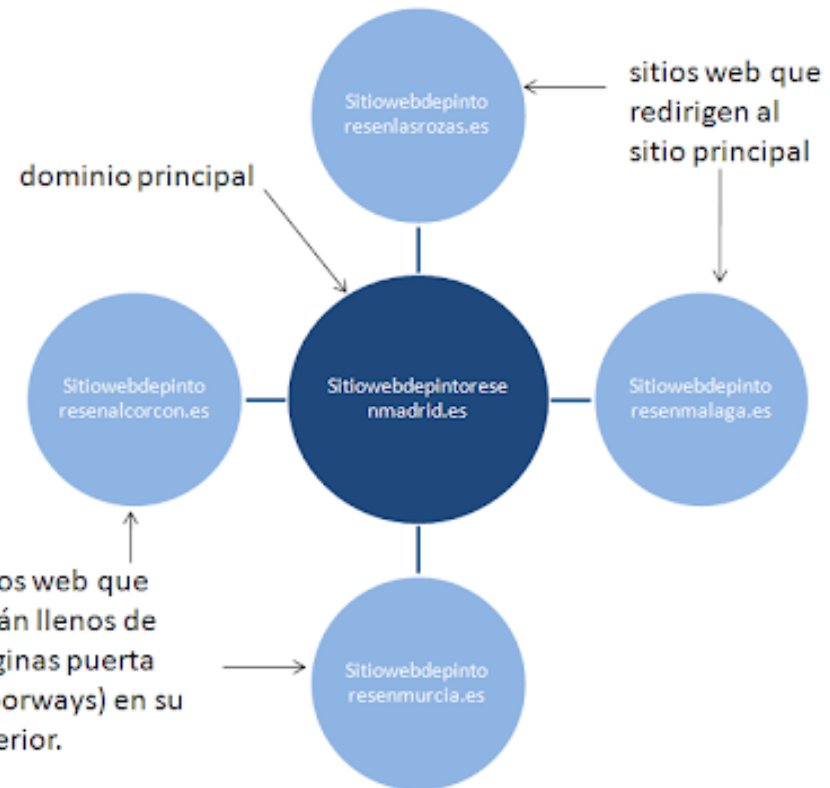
Sitiowebdepinto resenlasrozas.es

sitios web que redirigen al sitio principal

dominio principal

Sitiowebdepinto resenalcorcon.es

Sitiowebdepintoresenmadrid.es

Sitiowebdepinto resenmalaga.es

os web que án llenos de ginas puerta orways) en su erior.

Sitiowebdepinto resenmurcia.es